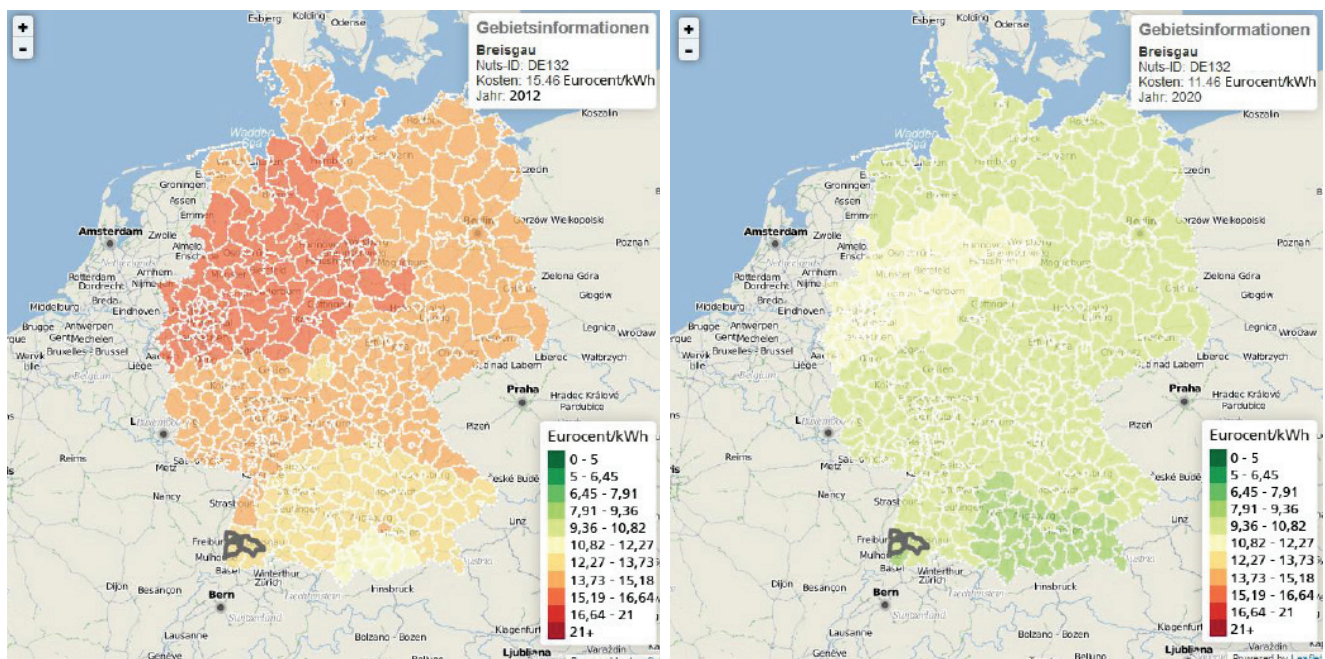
+
-
Esbjerg Kolding Odense
Gebietsinformationen
Breisgau
Nuts-ID: DE132
Kosten: 15.46 Eurocent/kWh
Jahr: 2012
Koszalin
Wadden Sea
Szczecin
Groningen
Assen
Emmen
Gorzów Wielkopolski
Amsterdam Zwolle
Almelo
Poznań
Rotterdam Arnhem
Dordrecht Nijmegen
Zielona Góra
Middelburg Breda
Eindhoven
Głogów
Brugge Antwerpen
Gent Mechelen
Legnica Wrocław
Bruxelles - Brussel
Liberec
Wałbrzych
Liège
nad Labem
Belgium
Praha
Hradec Králové
Pardubice
Luxembourg
Plzeň
Reims
Metz
Eurocent/kWh
0 - 5
5 - 6,45
6,45 - 7,91
7,91 - 9,36
9,36 - 10,82
10,82 - 12,27
12,27 - 13,73
13,73 - 15,18
15,19 - 16,64
16,64 - 21
21+
Nancy
České Budějovice
Strasbourg
Linz
Freiburg
Mulhouse
Basel
Winterthur
Zürich
Dijon
Besançon
Bern
Innsbruck
Lausanne
Bolzano - Bozen
Klagenfurt
Genève
Ljubljana
Varaždin

+
-
Esbjerg Kolding Odense
Gebietsinformationen
Breisgau
Nuts-ID: DE132
Kosten: 11.46 Eurocent/kWh
Jahr: 2020
Koszalin
Wadden Sea
Szczecin
Groningen
Assen
Emmen
Gorzów Wielkopolski
Amsterdam Zwolle
Almelo
Berlin
Poznań
Rotterdam Arnhem
Dordrecht Nijmegen
Zielona Góra
Middelburg Breda
Eindhoven
Głogów
Brugge Antwerpen
Gent Mechelen
Legnica Wrocław
Bruxelles - Brussel
Liberec
Wałbrzych
Liège
nad Labem
Belgium
Praha
Hradec Králové
Pardubice
Luxembourg
Plzeň
Reims
Metz
Eurocent/kWh
0 - 5
5 - 6,45
6,45 - 7,91
7,91 - 9,36
9,36 - 10,82
10,82 - 12,27
12,27 - 13,73
13,73 - 15,18
15,19 - 16,64
16,64 - 21
21+
Nancy
České Budějovice
Strasbourg
Linz
Freiburg
Mulhouse
Basel
Winterthur
Zürich
Dijon
Besançon
Bern
Innsbruck
Lausanne
Bolzano - Bozen
Klagenfurt
Genève
Ljubljana
Varaždin
Powered by Leaflet